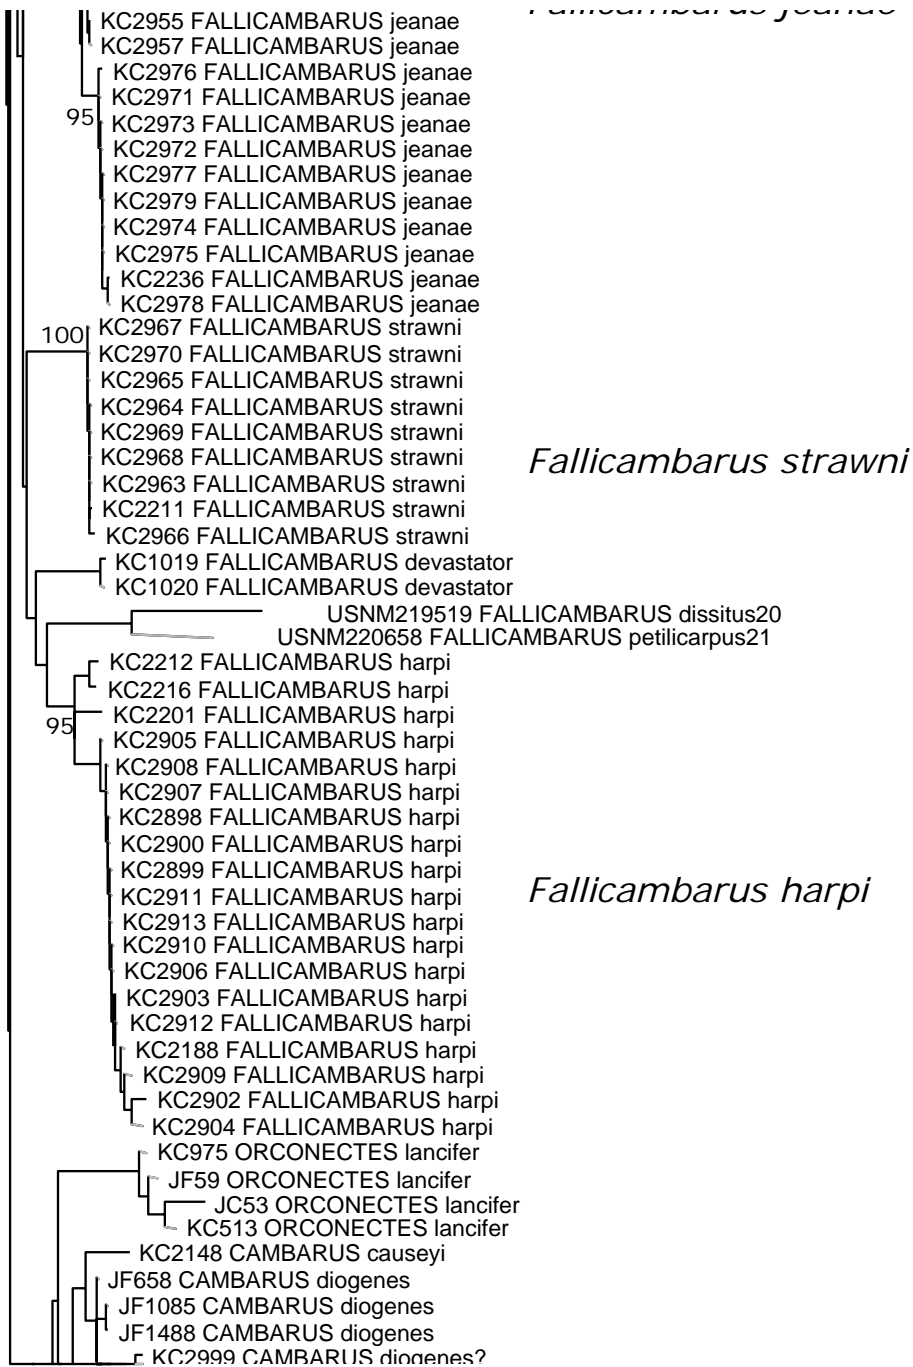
Fallicambarus jeanae
KC2955 FALLICAMBARUS jeanae
KC2957 FALLICAMBARUS jeanae
KC2976 FALLICAMBARUS jeanae
KC2971 FALLICAMBARUS jeanae
95
KC2973 FALLICAMBARUS jeanae
KC2972 FALLICAMBARUS jeanae
KC2977 FALLICAMBARUS jeanae
KC2979 FALLICAMBARUS jeanae
KC2974 FALLICAMBARUS jeanae
KC2975 FALLICAMBARUS jeanae
KC2236 FALLICAMBARUS jeanae
KC2978 FALLICAMBARUS jeanae
100
KC2967 FALLICAMBARUS strawni
KC2970 FALLICAMBARUS strawni
KC2965 FALLICAMBARUS strawni
KC2964 FALLICAMBARUS strawni
KC2969 FALLICAMBARUS strawni
KC2968 FALLICAMBARUS strawni
KC2963 FALLICAMBARUS strawni
KC2211 FALLICAMBARUS strawni
KC2966 FALLICAMBARUS strawni
Fallicambarus strawni
KC1019 FALLICAMBARUS devastator
KC1020 FALLICAMBARUS devastator
USNM219519 FALLICAMBARUS dissitus20
USNM220658 FALLICAMBARUS petilicarpus21
KC2212 FALLICAMBARUS harpi
KC2216 FALLICAMBARUS harpi
KC2201 FALLICAMBARUS harpi
95
KC2905 FALLICAMBARUS harpi
KC2908 FALLICAMBARUS harpi
KC2907 FALLICAMBARUS harpi
KC2898 FALLICAMBARUS harpi
KC2900 FALLICAMBARUS harpi
KC2899 FALLICAMBARUS harpi
KC2911 FALLICAMBARUS harpi
KC2913 FALLICAMBARUS harpi
KC2910 FALLICAMBARUS harpi
KC2906 FALLICAMBARUS harpi
KC2903 FALLICAMBARUS harpi
KC2912 FALLICAMBARUS harpi
KC2188 FALLICAMBARUS harpi
KC2909 FALLICAMBARUS harpi
KC2902 FALLICAMBARUS harpi
KC2904 FALLICAMBARUS harpi
Fallicambarus harpi
KC975 ORCONECTES lancifer
JF59 ORCONECTES lancifer
JC53 ORCONECTES lancifer
KC513 ORCONECTES lancifer
KC2148 CAMBARUS causeyi
JF658 CAMBARUS diogenes
JF1085 CAMBARUS diogenes
JF1488 CAMBARUS diogenes
KC2999 CAMBARUS diogenes?